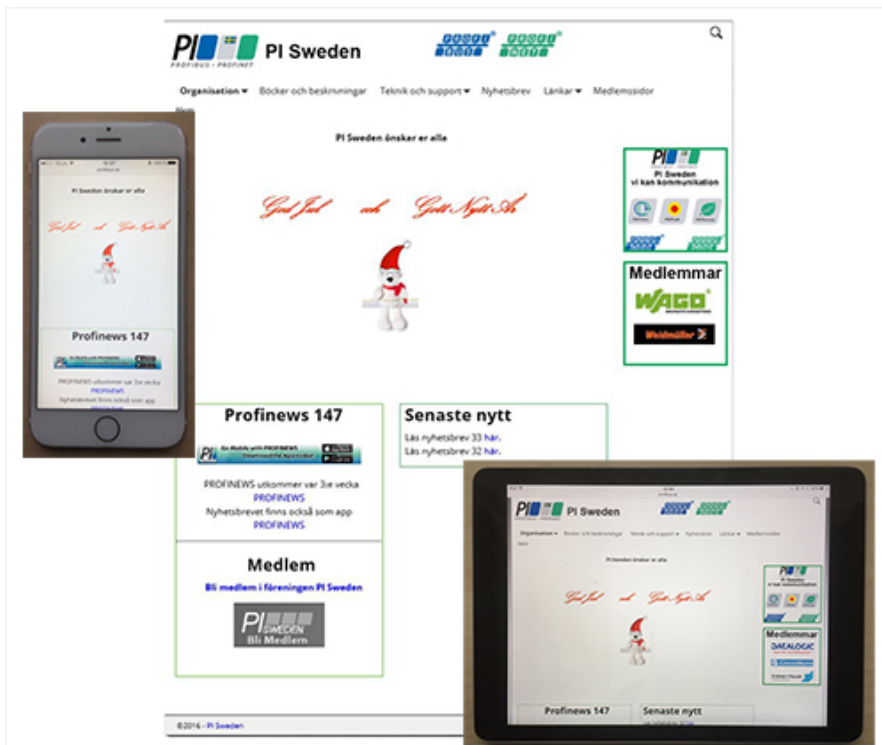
PI PROFIBUS • PROFINET PI Sweden

Organisation Böcker och beskrivningar Teknik och support Nyhetsbrev Länkar Medlemssidor

PI Sweden önskar er alla

God Jul och Gott Nytt År

PI Sweden vi kan kommunikation

Medlemmar

WAGO

Weidmüller

Profinews 147

Go Mobile with PROFINEWS

PROFINEWS utkommer var 3:e vecka
PROFINEWS
Nyhetsbrevet finns också som app
PROFINEWS

Senaste nytt

Läs nyhetsbrev 33 här.
Läs nyhetsbrev 32 här.

Medlem

Bli medlem i föreningen PI Sweden

PI SWEDEN Bli Medlem

©2016 - PI Sweden

PI Sweden önskar er alla

God Jul och Gott Nytt År

Profinews 147

PROFINEWS utkommer var 3:e vecka
PROFINEWS
Nyhetsbrevet finns också som app

PI Sweden

Organisation Böcker och beskrivningar Teknik och support Nyhetsbrev Länkar Medlemssidor

PI Sweden önskar er alla

God Jul och Gott Nytt År

PI Sweden vi kan kommunikation

Medlemmar

DATALOGIC

Profinews 147

Senaste nytt